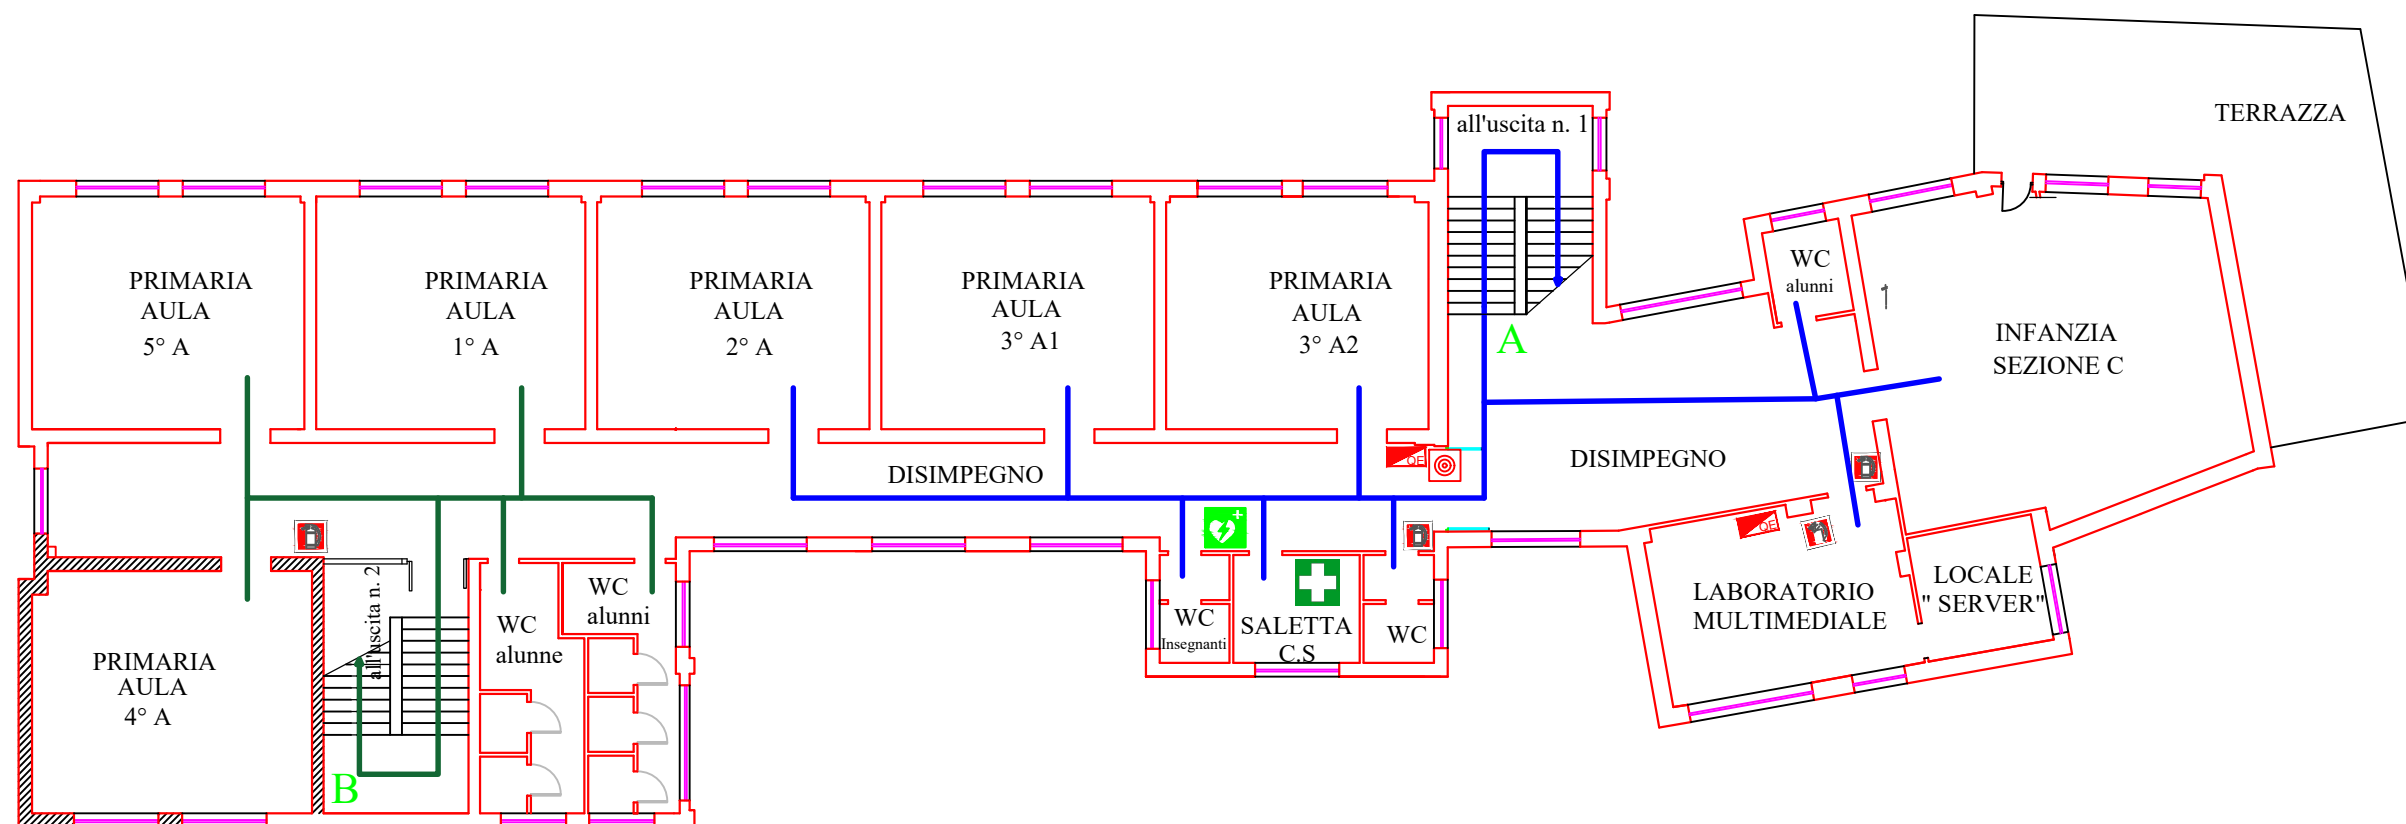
TERRAZZA

all'uscita n. 1

PRIMARIA AULA 5° A

PRIMARIA AULA 1° A

PRIMARIA AULA 2° A

PRIMARIA AULA 3° A1

PRIMARIA AULA 3° A2

A

WC alunni

INFANZIA SEZIONE C

DISIMPEGNO

DISIMPEGNO

all'uscita n. 2

PRIMARIA AULA 4° A

B

WC alunne

WC alunni

WC Insegnanti

SALETTA C.S

WC

LABORATORIO MULTIMEDIALE

LOCALE " SERVER"